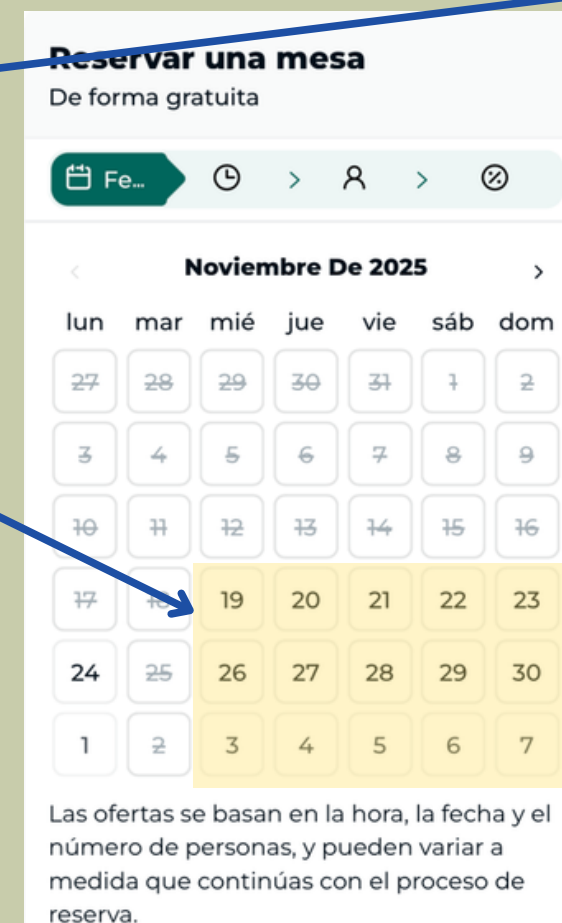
Reservar una mesa
De forma gratuita

Fe... > > 

Noviembre De 2025

| lun | mar | mié | jue | vie | sáb | dom |
|---|---|---|---|---|---|---|
| 27 | 28 | 29 | 30 | 31 | 1 | 2 |
| 3 | 4 | 5 | 6 | 7 | 8 | 9 |
| 10 | 11 | 12 | 13 | 14 | 15 | 16 |
| 17 | 18 | 19 | 20 | 21 | 22 | 23 |
| 24 | 25 | 26 | 27 | 28 | 29 | 30 |
| 1 | 2 | 3 | 4 | 5 | 6 | 7 |

Las ofertas se basan en la hora, la fecha y el número de personas, y pueden variar a medida que continúas con el proceso de reserva.